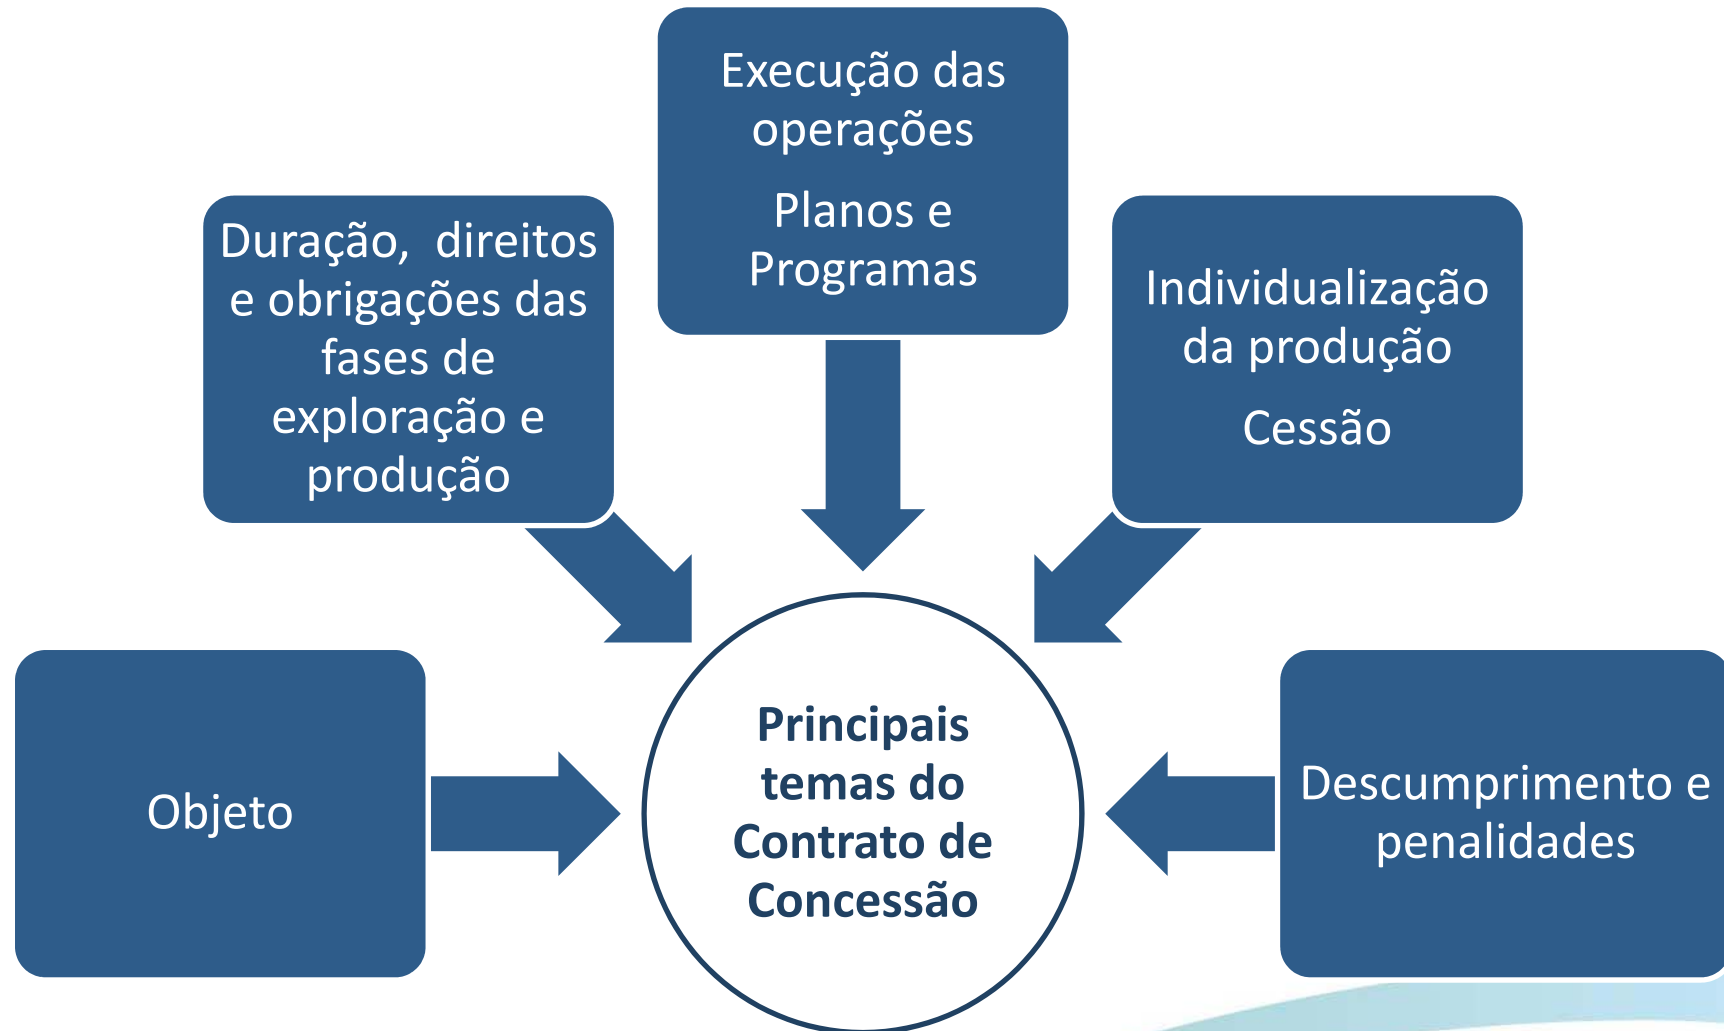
Execução das operações

Planos e Programas

Duração, direitos e obrigações das fases de exploração e produção

Individualização da produção

Cessão

Objeto

Principais temas do Contrato de Concessão

Descumprimento e penalidades